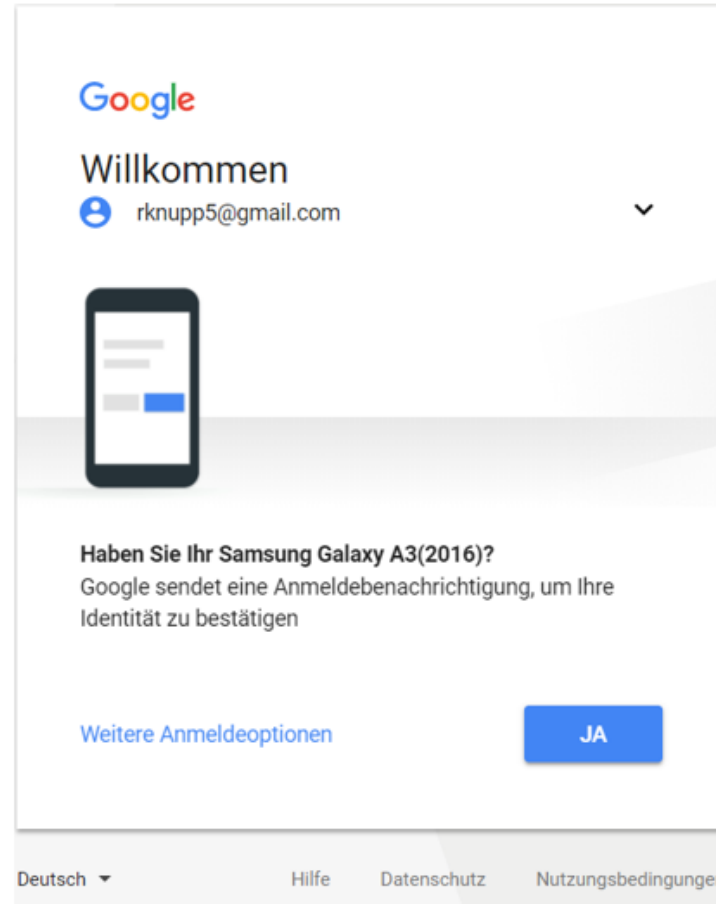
Google

Willkommen

rknupp5@gmail.com

Haben Sie Ihr Samsung Galaxy A3(2016)?
Google sendet eine Anmeldebenachrichtigung, um Ihre Identität zu bestätigen

Weitere Anmeldeoptionen

JA

Deutsch

Hilfe

Datenschutz

Nutzungsbedingunge